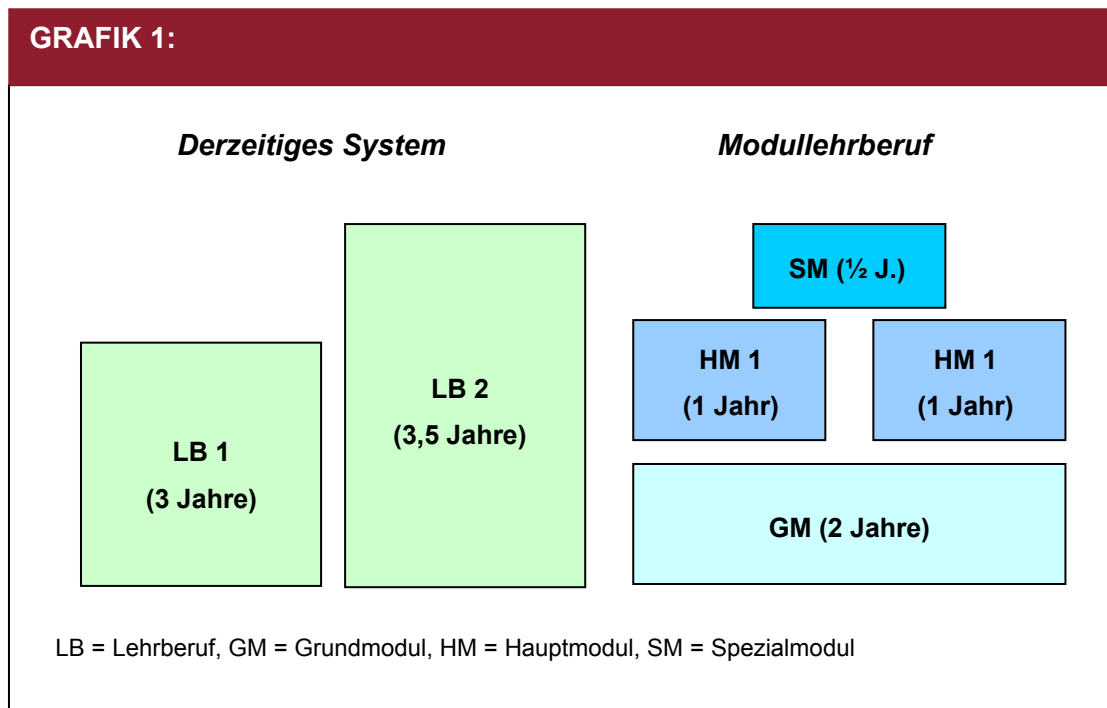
GRAFIK 1:

Derzeitiges System

Modullehrberuf

LB 1
(3 Jahre)

LB 2
(3,5 Jahre)

SM (½ J.)

HM 1
(1 Jahr)

HM 1
(1 Jahr)

GM (2 Jahre)

LB = Lehrberuf, GM = Grundmodul, HM = Hauptmodul, SM = Spezialmodul